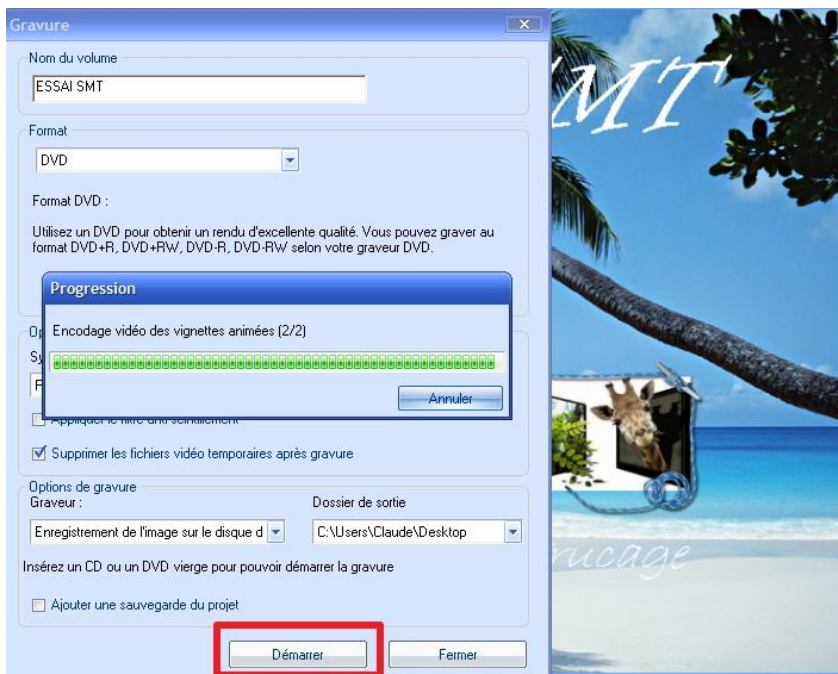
Gravure

Nom du volume

ESSAI SMT

Format

DVD

Format DVD :

Utilisez un DVD pour obtenir un rendu d'excellente qualité. Vous pouvez graver au format DVD+R, DVD+RW, DVD-R, DVD-RW selon votre graveur DVD.

Progression

Encodage vidéo des vignettes animées (2/2)

Annuler

Op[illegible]

Sy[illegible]

F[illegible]

Appliquer le filtre anti-scintillement

Supprimer les fichiers vidéo temporaires après gravure

Options de gravure

Graveur :

Enregistrement de l'image sur le disque d

Dossier de sortie

C:\Users\Claude\Desktop

Insérez un CD ou un DVD vierge pour pouvoir démarrer la gravure

Ajouter une sauvegarde du projet

Démarrer

Fermer

MT

rucage